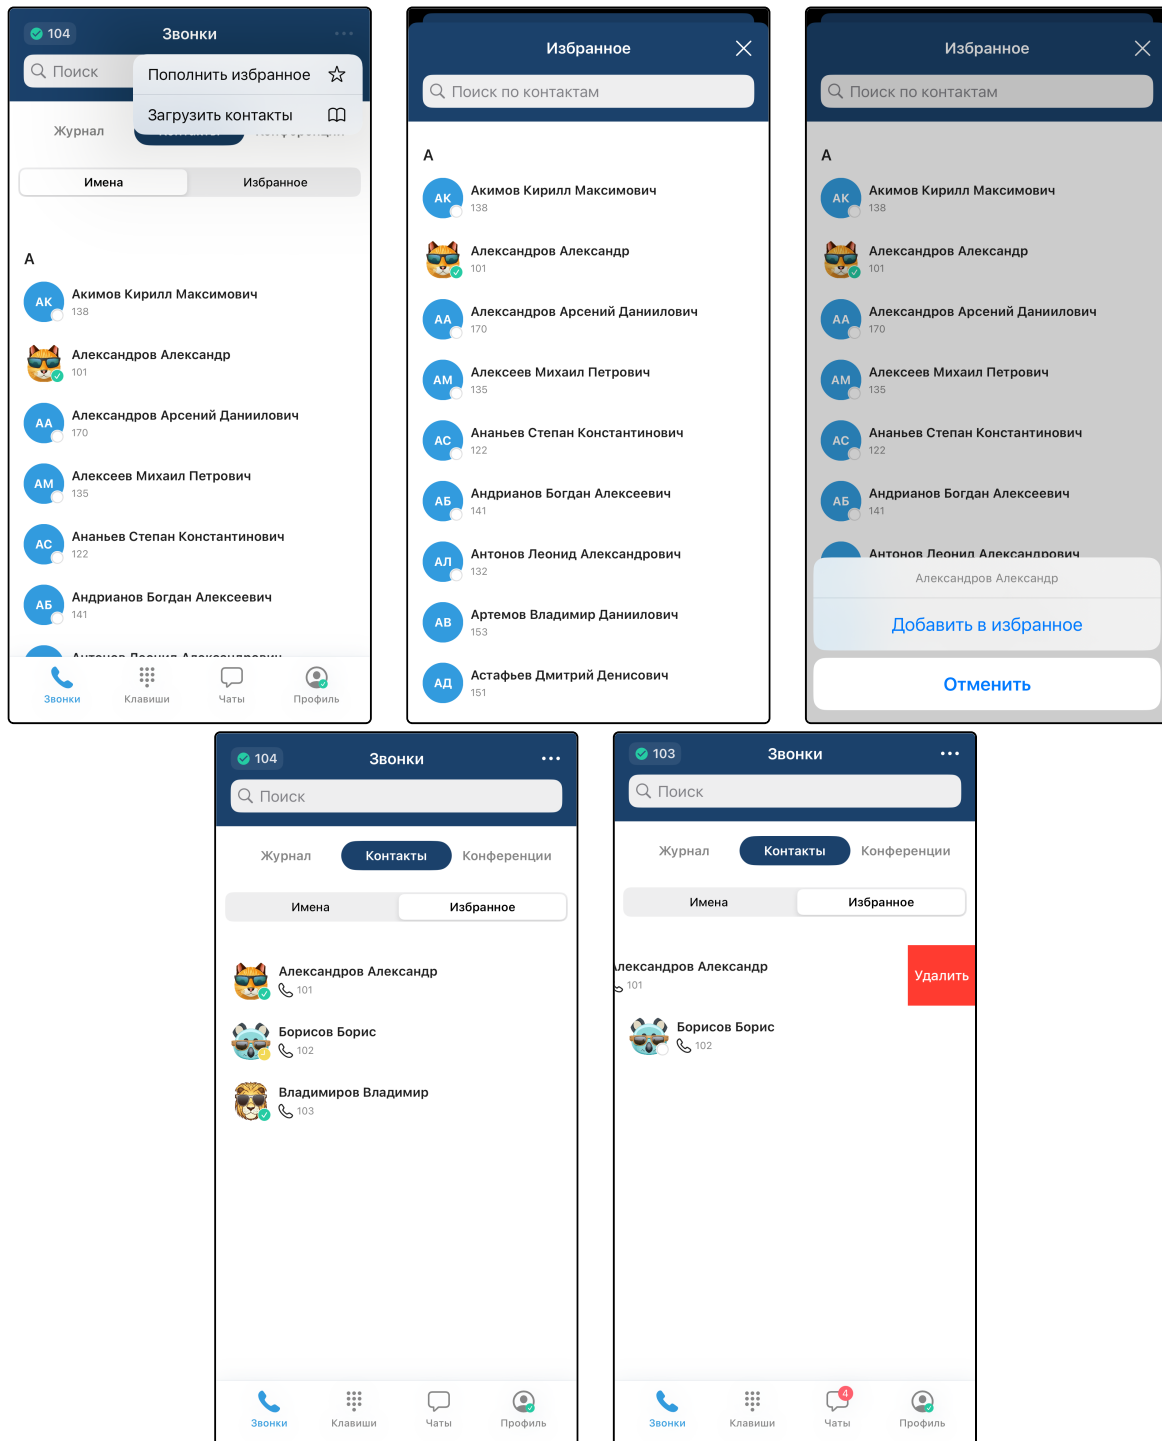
104 Звонки

Поиск

Пополнить избранное

Загрузить контакты

Журнал

Имена Избранное

А

АК Акимов Кирилл Максимович 138

Александров Александр 101

АА Александров Арсений Даниилович 170

АМ Алексеев Михаил Петрович 135

АС Ананьев Степан Константинович 122

АБ Андрианов Богдан Алексеевич 141

Звонки Клавиши Чаты Профиль

Избранное

Поиск по контактам

А

АК Акимов Кирилл Максимович 138

Александров Александр 101

АА Александров Арсений Даниилович 170

АМ Алексеев Михаил Петрович 135

АС Ананьев Степан Константинович 122

АБ Андрианов Богдан Алексеевич 141

АЛ Антонов Леонид Александрович 132

АВ Артемов Владимир Даниилович 153

АД Астафьев Дмитрий Денисович 151

Избранное

Поиск по контактам

А

АК Акимов Кирилл Максимович 138

Александров Александр 101

АА Александров Арсений Даниилович 170

АМ Алексеев Михаил Петрович 135

АС Ананьев Степан Константинович 122

АБ Андрианов Богдан Алексеевич 141

Антонов Леонид Александрович

Александров Александр

Добавить в избранное

Отменить

104 Звонки

Поиск

Журнал Контакты Конференции

Имена Избранное

Александров Александр 101

Борисов Борис 102

Владимиров Владимир 103

Звонки Клавиши Чаты Профиль

103 Звонки

Поиск

Журнал Контакты Конференции

Имена Избранное

лександров Александр 101

Удалить

Борисов Борис 102

Звонки Клавиши 4 Чаты Профиль